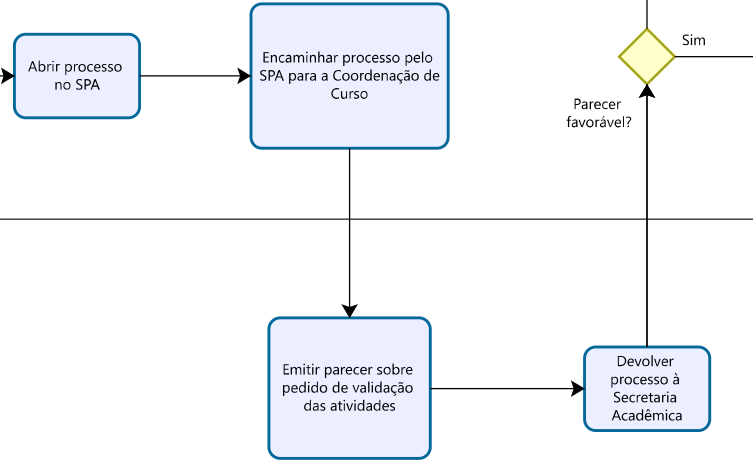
Abrir processo no SPA

Encaminhar processo pelo SPA para a Coordenação de Curso

Sim

Parecer favorável?

Emitir parecer sobre pedido de validação das atividades

Devolver processo à Secretaria Acadêmica